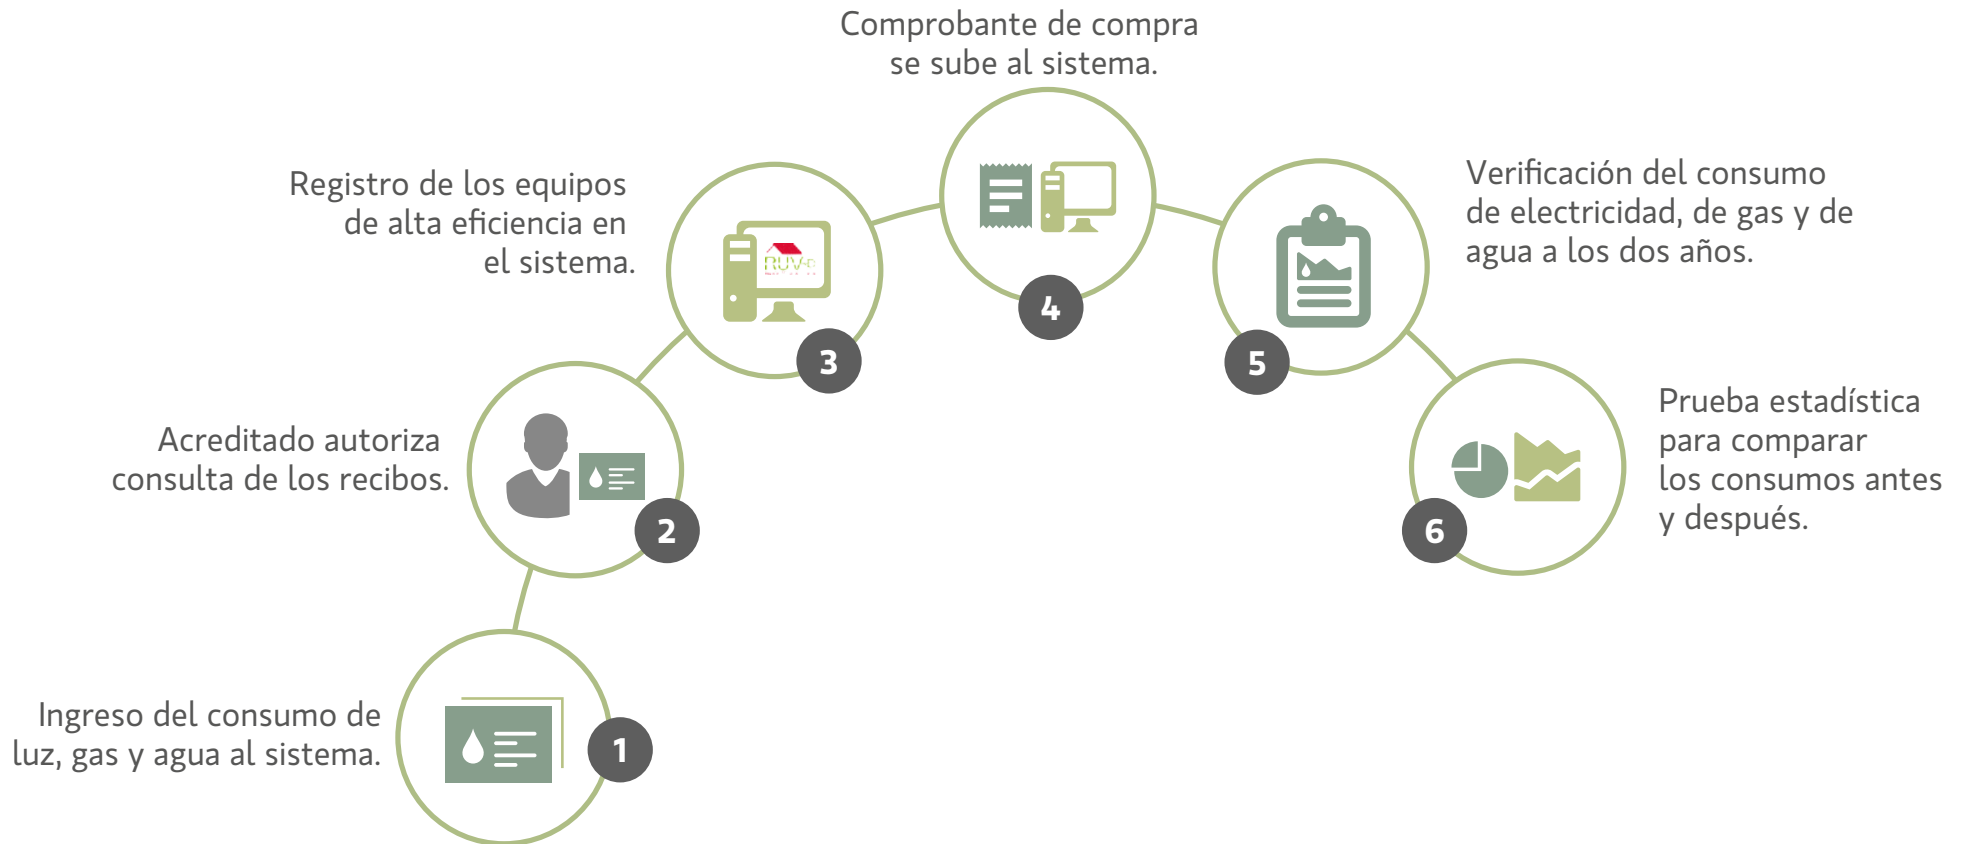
Comprobante de compra se sube al sistema.

Registro de los equipos de alta eficiencia en el sistema.

Verificación del consumo de electricidad, de gas y de agua a los dos años.

RUV

3

4

5

Acreditado autoriza consulta de los recibos.

2

Prueba estadística para comparar los consumos antes y después.

6

Ingreso del consumo de luz, gas y agua al sistema.

1